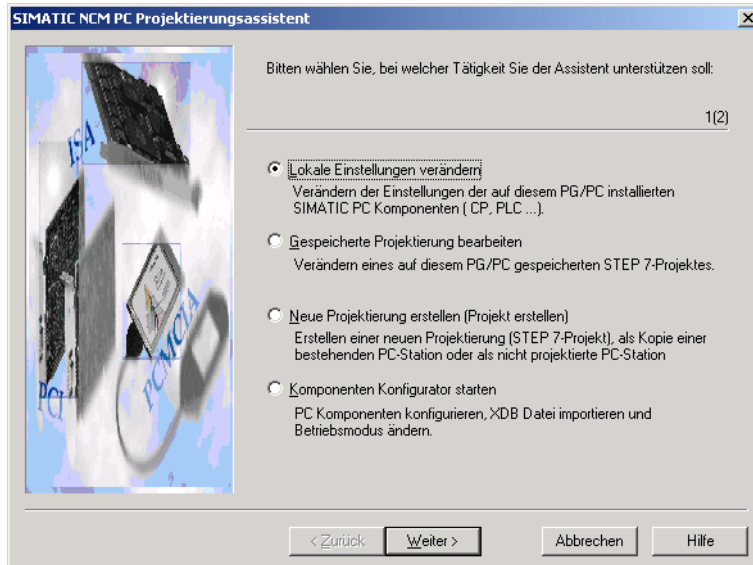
SIMATIC NCM PC Projektierungsassistent

×

ISA

PCI

PCMCIA

Bitten wählen Sie, bei welcher Tätigkeit Sie der Assistent unterstützen soll:

1(2)

Lokale Einstellungen verändern
Verändern der Einstellungen der auf diesem PG/PC installierten SIMATIC PC Komponenten ( CP, PLC ...).

Gespeicherte Projektierung bearbeiten
Verändern eines auf diesem PG/PC gespeicherten STEP 7-Projektes.

Neue Projektierung erstellen (Projekt erstellen)
Erstellen einer neuen Projektierung (STEP 7-Projekt), als Kopie einer bestehenden PC-Station oder als nicht projektierte PC-Station

Komponenten Konfigurator starten
PC Komponenten konfigurieren, XDB Datei importieren und Betriebsmodus ändern.

< Zurück

Weiter >

Abbrechen

Hilfe